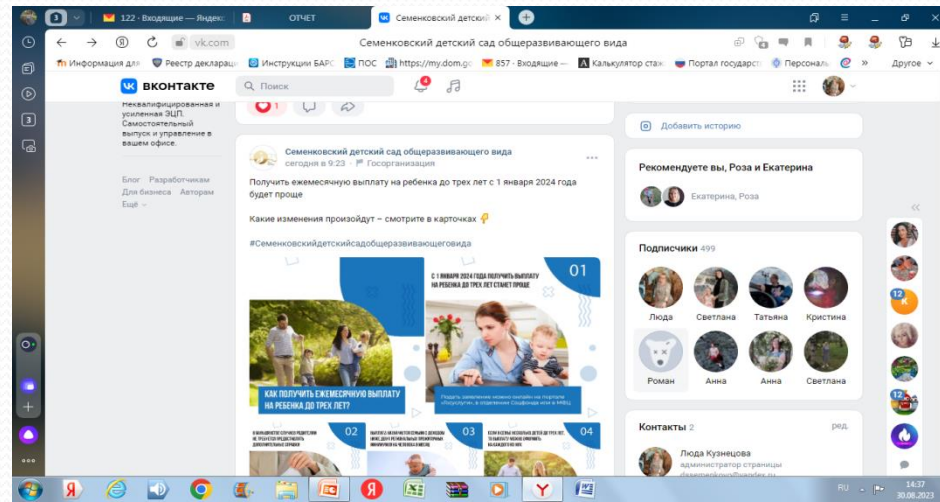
3 122 · Входящие — Яндекс ОТЧЕТ Семеновский детский сад

vk.com Семеновский детский сад общеразвивающего вида

Информация для Реестр деклараций Инструкции БАРС ПОС https://my.dom.gc 857 · Входящие — Калькулятор стаж Портал государст Персональ » Другое

вконтакте Поиск 4

Неквалифицированная и усиленная ЭЦП. Самостоятельный выпуск и управление в вашем офисе.

Блог Разработчикам Для бизнеса Авторам Ещё

1

Семеновский детский сад общеразвивающего вида
сегодня в 9:23 · Госорганизация

Получить ежемесячную выплату на ребенка до трех лет с 1 января 2024 года будет проще

Какие изменения произойдут – смотрите в карточках

#Семеновскийдетскийсадобщеразвивающеговида

С 1 ЯНВАРЯ 2024 ГОДА ПОЛУЧИТЬ ВЫПЛАТУ НА РЕБЕНКА ДО ТРЕХ ЛЕТ СТАНЕТ ПРОЩЕ 01

КАК ПОЛУЧИТЬ ЕЖЕМЕСЯЧНУЮ ВЫПЛАТУ НА РЕБЕНКА ДО ТРЕХ ЛЕТ?

Подать заявление можно онлайн на портале «Госуслуги», в отделении Соцфонда или в МФЦ

02 03 04

Добавить историю

Рекомендуете вы, Роза и Екатерина
Екатерина, Роза

Подписчики 499
Люда Светлана Татьяна Кристина
Роман Анна Анна Светлана

Контакты 2 ред.
Люда Кузнецова
администратор страницы

RU 14:37 30.08.2023